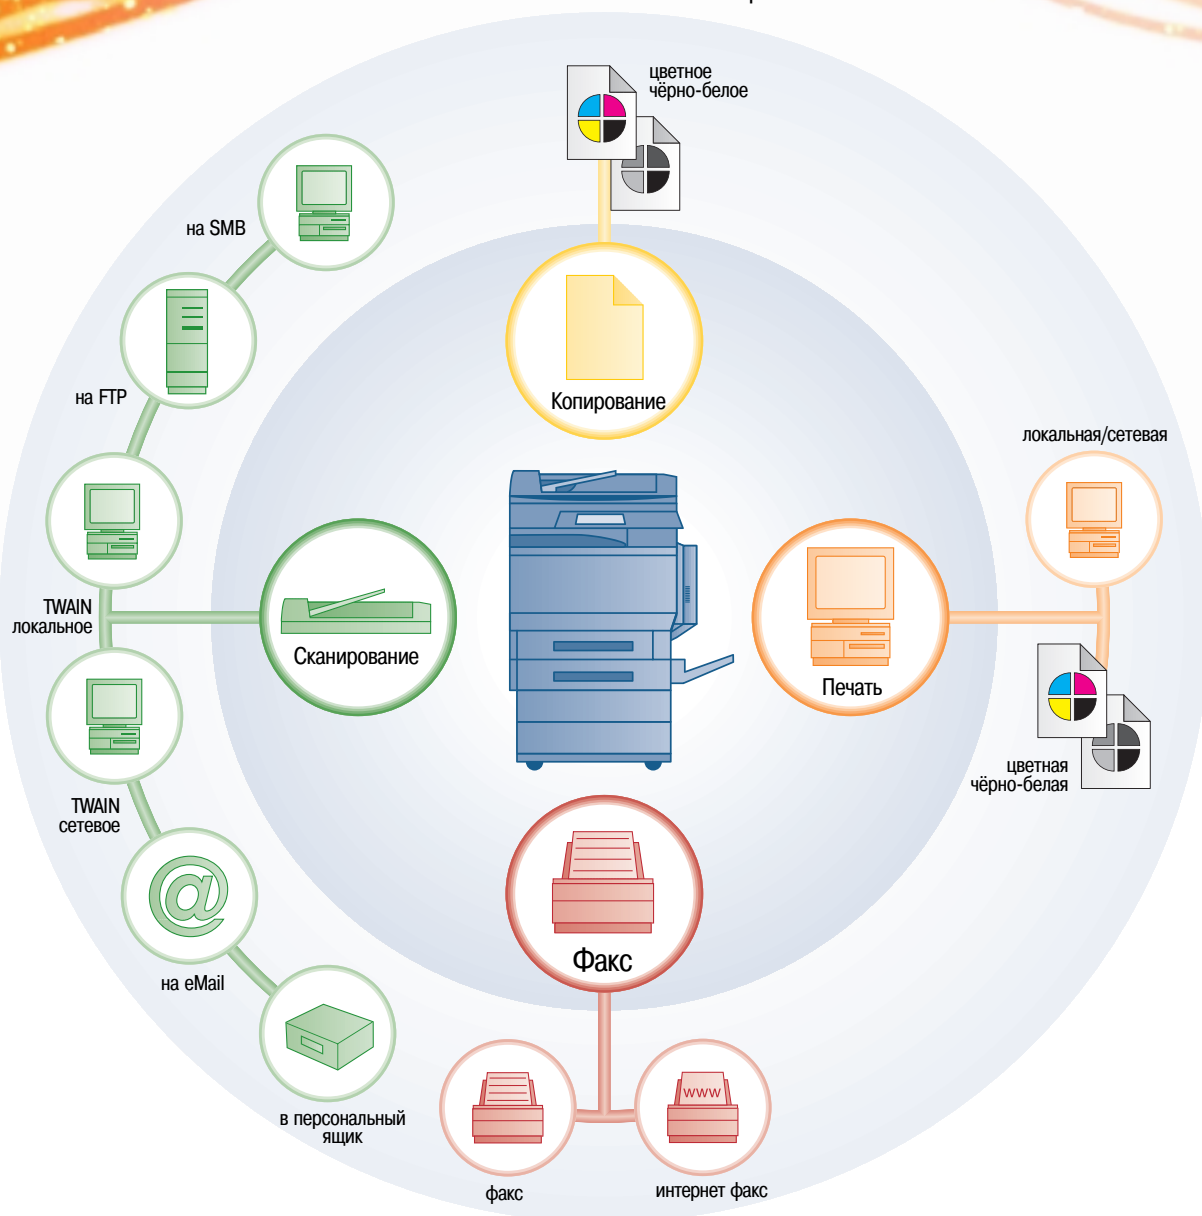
цветное
чёрно-белое

на SMB

Копирование

на FTP

локальная/сетевая

TWAIN
локальное

Сканирование

Печать

TWAIN
сетевое

цветная
чёрно-белая

на eMail

Факс

в персональный
ящик

www

факс

интернет факс